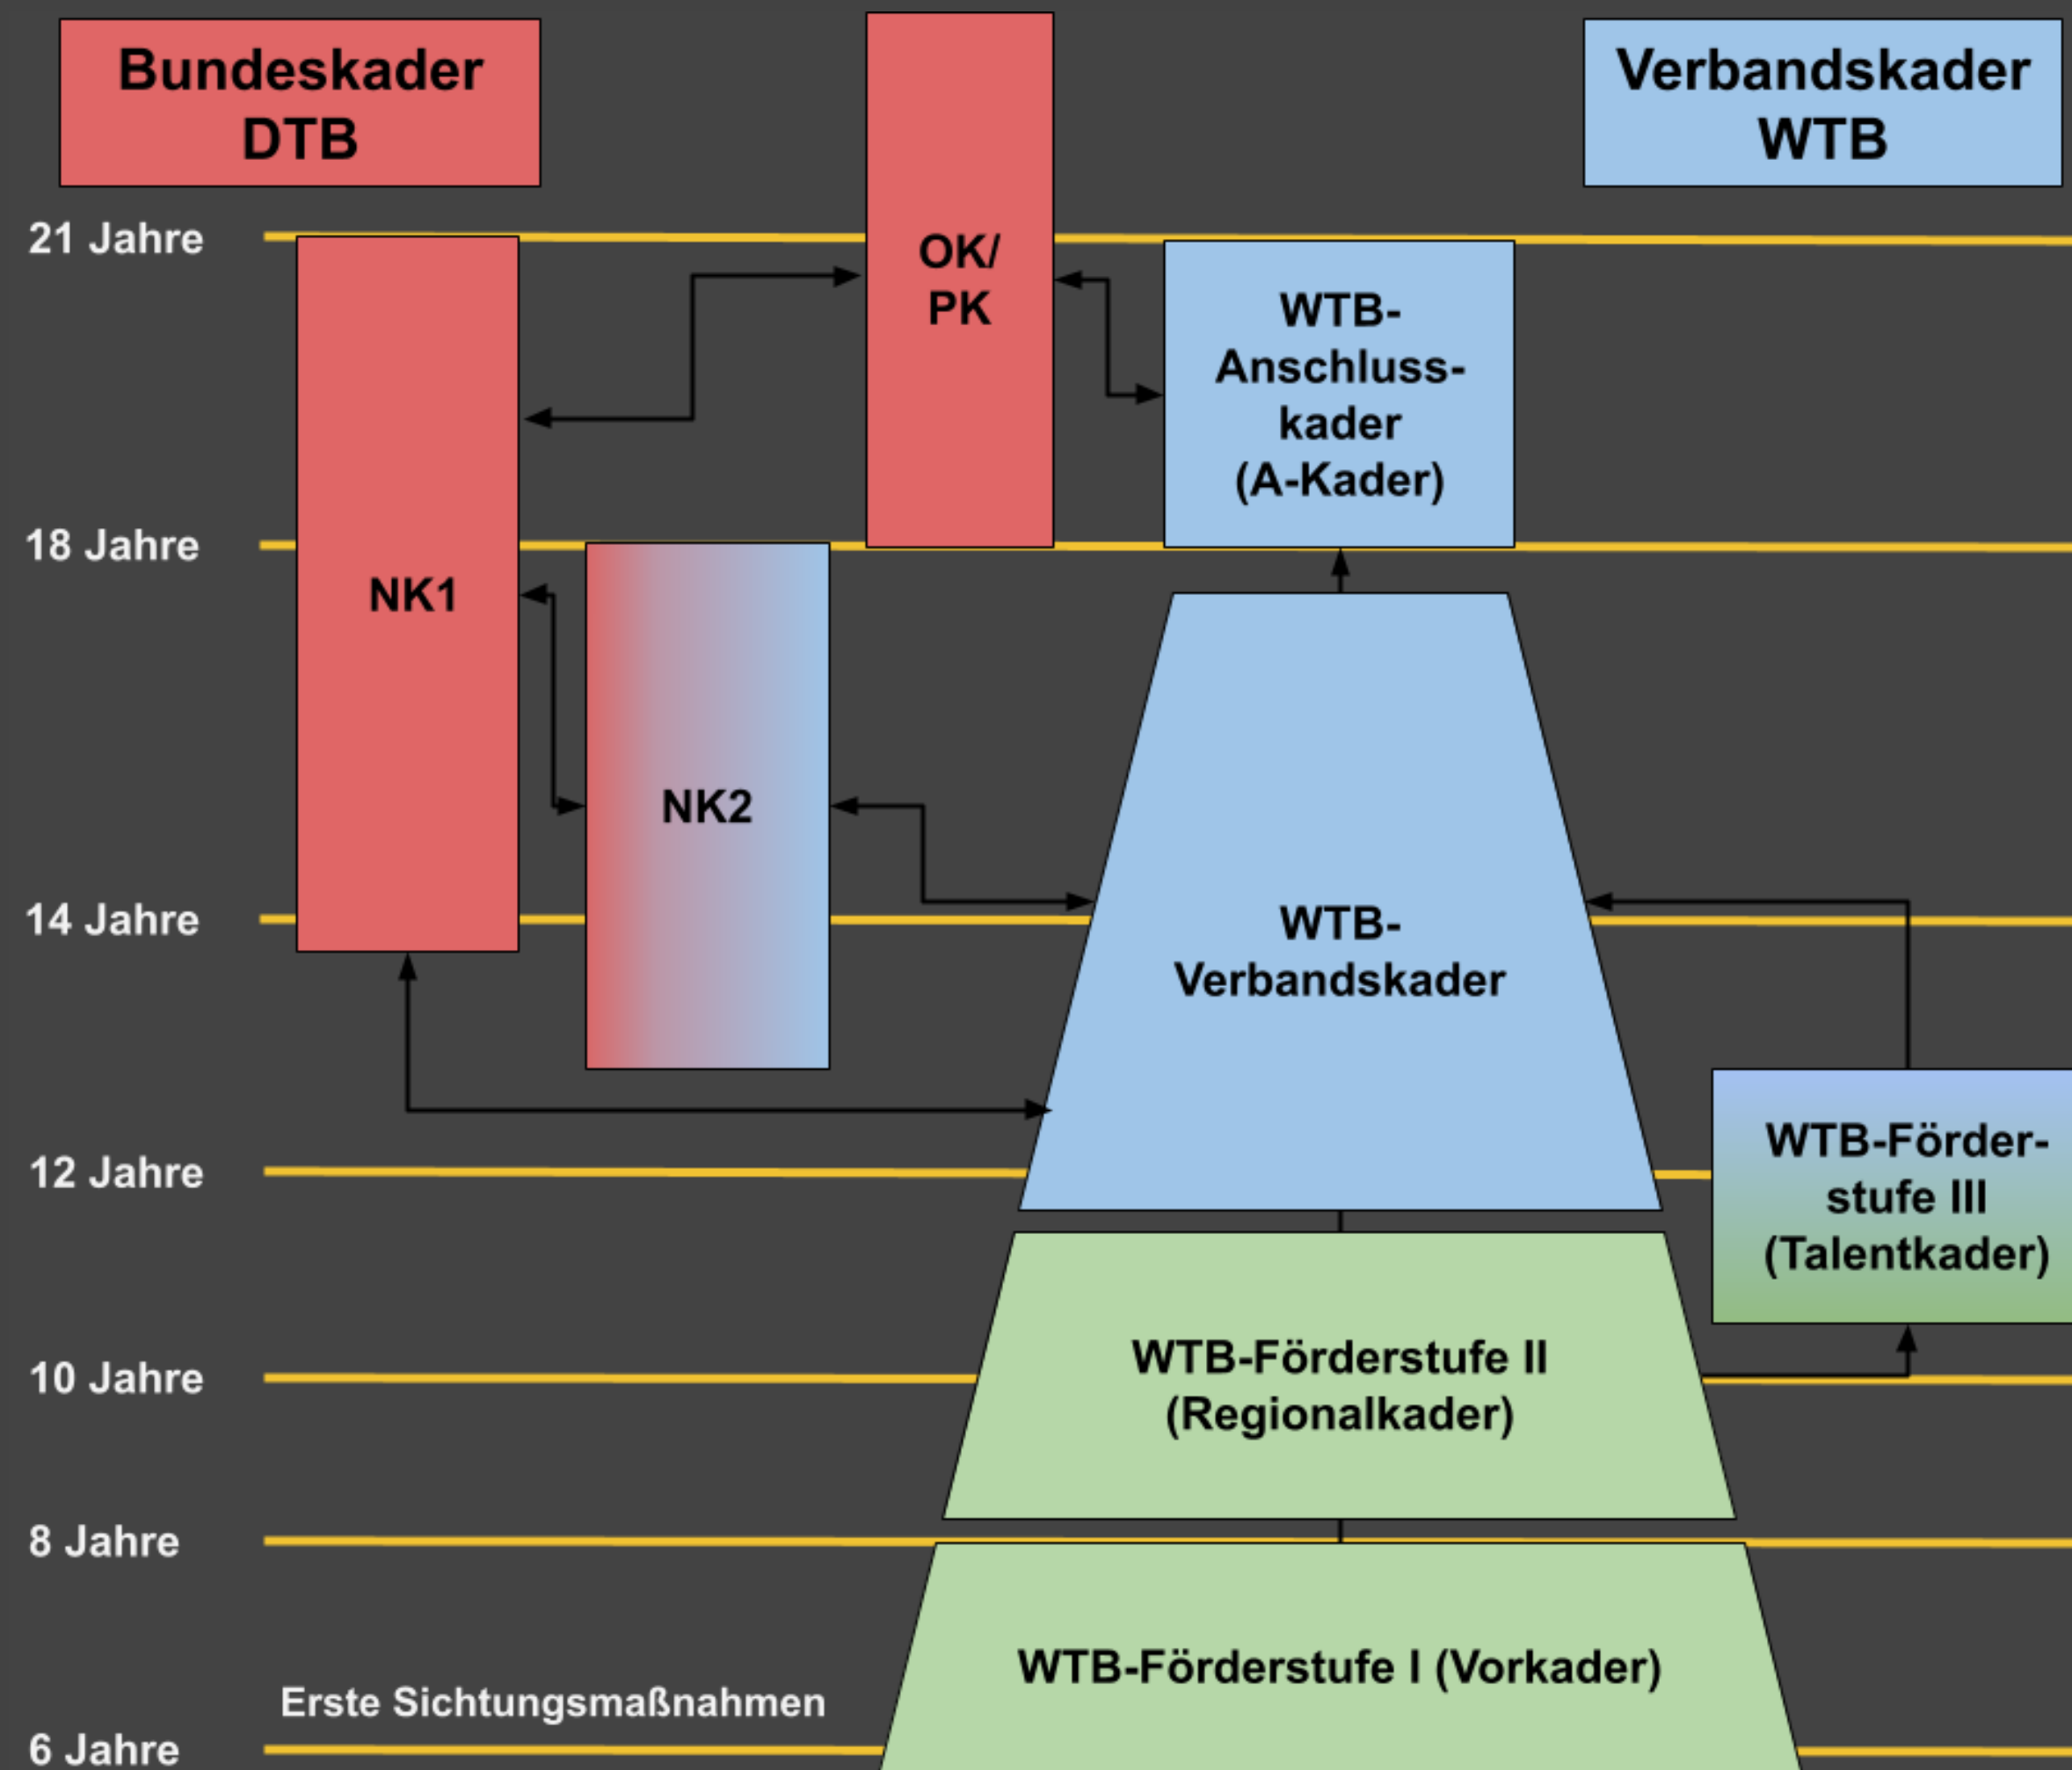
Bundeskader DTB

OK/ PK

Verbandskader WTB

21 Jahre

WTB-Anschlusskader (A-Kader)

18 Jahre

NK1

NK2

14 Jahre

WTB-Verbandskader

WTB-Förderstufe III (Talentkader)

12 Jahre

WTB-Förderstufe II (Regionalkader)

10 Jahre

8 Jahre

WTB-Förderstufe I (Vorkader)

Erste Sichtungsmaßnahmen

6 Jahre